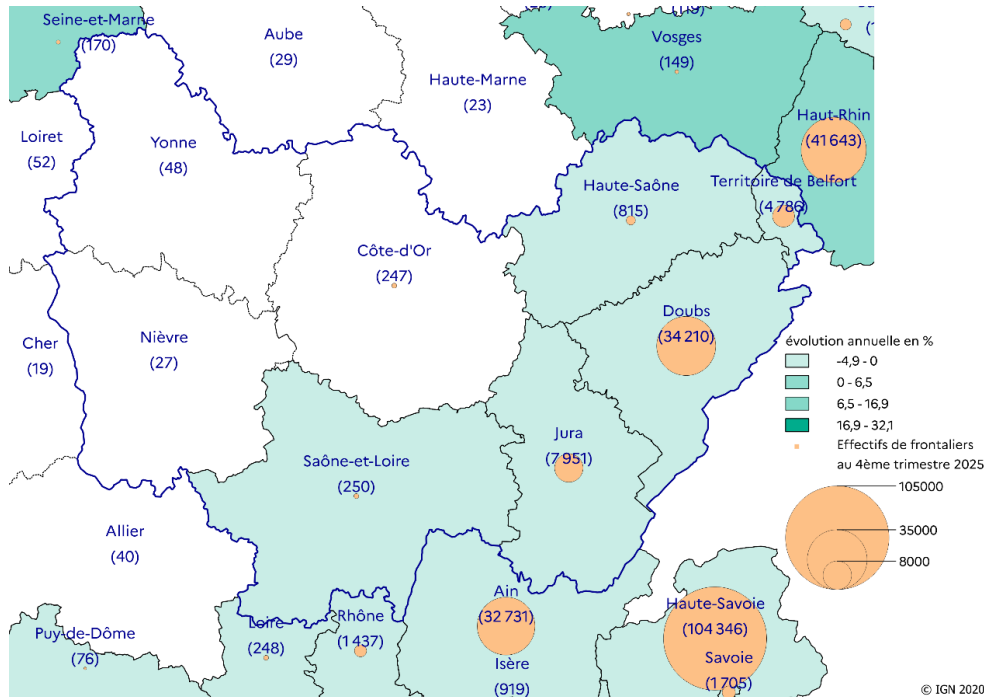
Seine-et-Marne
(170)
Aube
(29)
Haute-Marne
(23)
Vosges
(149)
Haut-Rhin
(41 643)
Loiret
(52)
Yonne
(48)
Haute-Saône
(815)
Territoire de Belfort
(4 786)
Côte-d'Or
(247)
Doubs
(34 210)
Cher
(19)
Nièvre
(27)
évolution annuelle en %
-4,9 - 0
0 - 6,5
6,5 - 16,9
16,9 - 32,1
Effectifs de frontaliers au 4ème trimestre 2025
Jura
(7 951)
Saône-et-Loire
(250)
105000
35000
8000
Allier
(40)
Ain
(32 731)
Haute-Savoie
(104 346)
Puy-de-Dôme
(76)
Loire
(248)
Rhône
(1 437)
Isère
(919)
Savoie
(1 705)
© IGN 2020